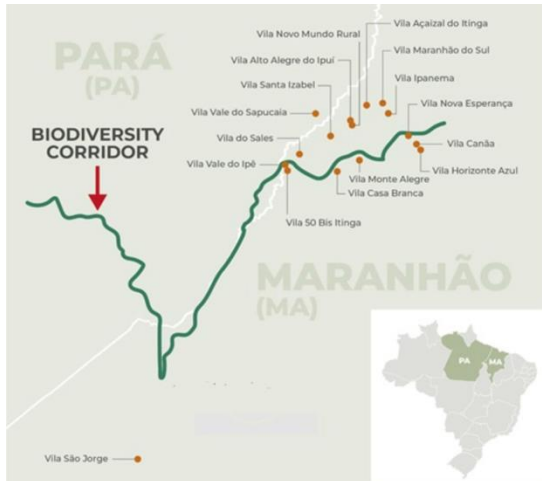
PARÁ
(PA)

BIODIVERSITY CORRIDOR

Vila Açaizal do Itinga
Vila Novo Mundo Rural
Vila Maranhão do Sul
Vila Alto Alegre do Ipuí
Vila Ipanema
Vila Santa Izabel
Vila Vale do Sapucaia
Vila Nova Esperança
Vila do Sales
Vila Canãa
Vila Vale do Ipê
Vila Horizonte Azul
Vila Monte Alegre
Vila Casa Branca
Vila 50 Bis Itinga

MARANHÃO
(MA)

PA
MA

Vila São Jorge